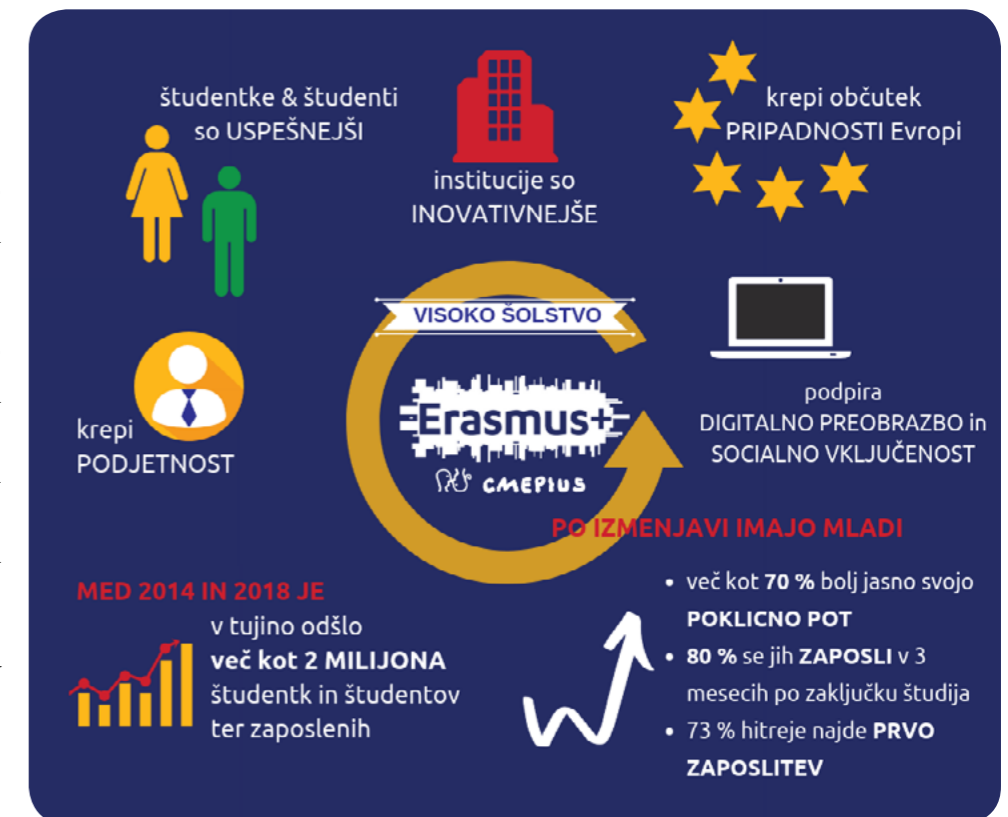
študentke & študenti so USPEŠNEJŠI

institucije so INOVATIVNEJŠE

krepi občutek PRIPADNOSTI Evropi

VISOKO ŠOLSTVO

Erasmus+

CMEPIUS

podpira DIGITALNO PREOBRAZBO in SOCIALNO VKLJUČENOST

krepi PODJETNOST

PO IZMENJAVI IMAJO MLADI

MED 2014 IN 2018 JE

v tujino odšlo **več kot 2 MILIJONA** študentk in študentov ter zaposlenih

- več kot **70 %** bolj jasno svojo **POKLICNO POT**
- **80 %** se jih **ZAPOSLI** v 3 mesecih po zaključku študija
- 73 % hitreje najde **PRVO ZAPOSLITEV**